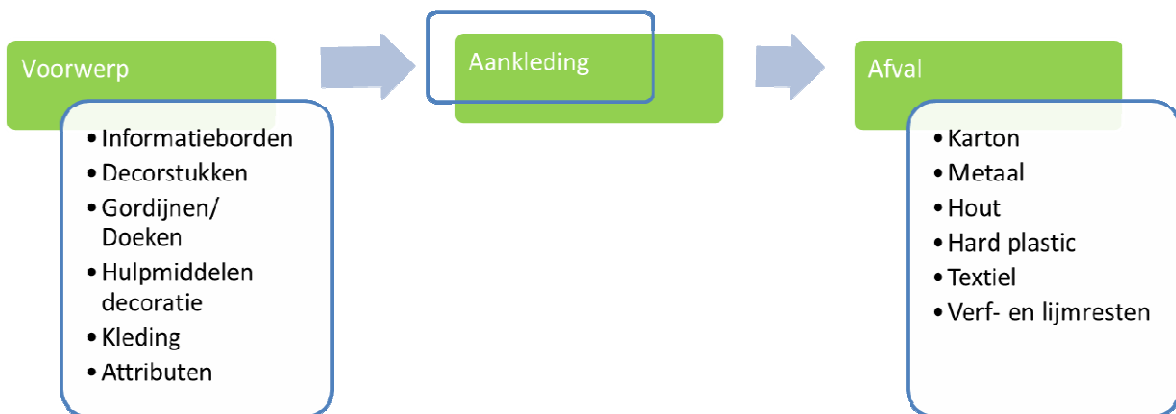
Voorwerp

- Informatieborden
- Decorstukken
- Gordijnen/ Doeken
- Hulpmiddelen decoratie
- Kleding
- Attributen

Aankleding

Afval

- Karton
- Metaal
- Hout
- Hard plastic
- Textiel
- Verf- en lijmresten